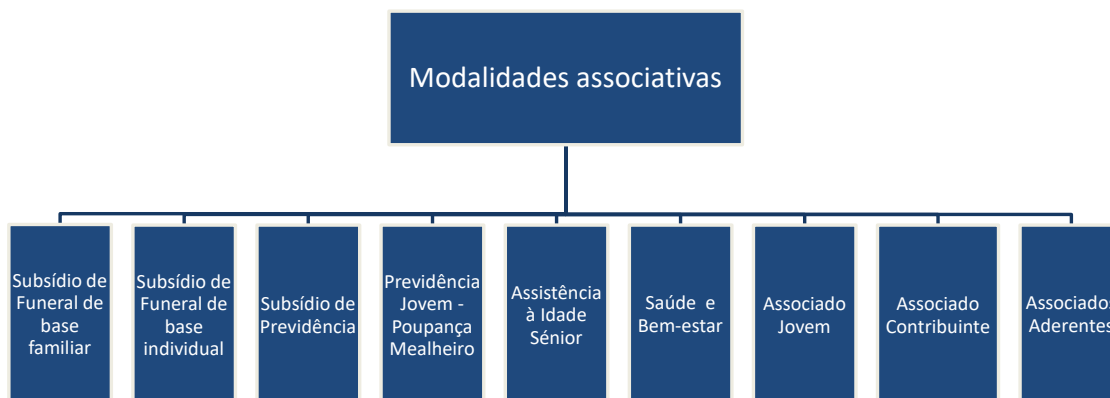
Modalidades associativas

Subsídio de Funeral de base familiar

Subsídio de Funeral de base individual

Subsídio de Previdência

Previdência Jovem - Poupança Mealheiro

Assistência à Idade Sénior

Saúde e Bem-estar

Associado Jovem

Associado Contribuinte

Associados Aderentes